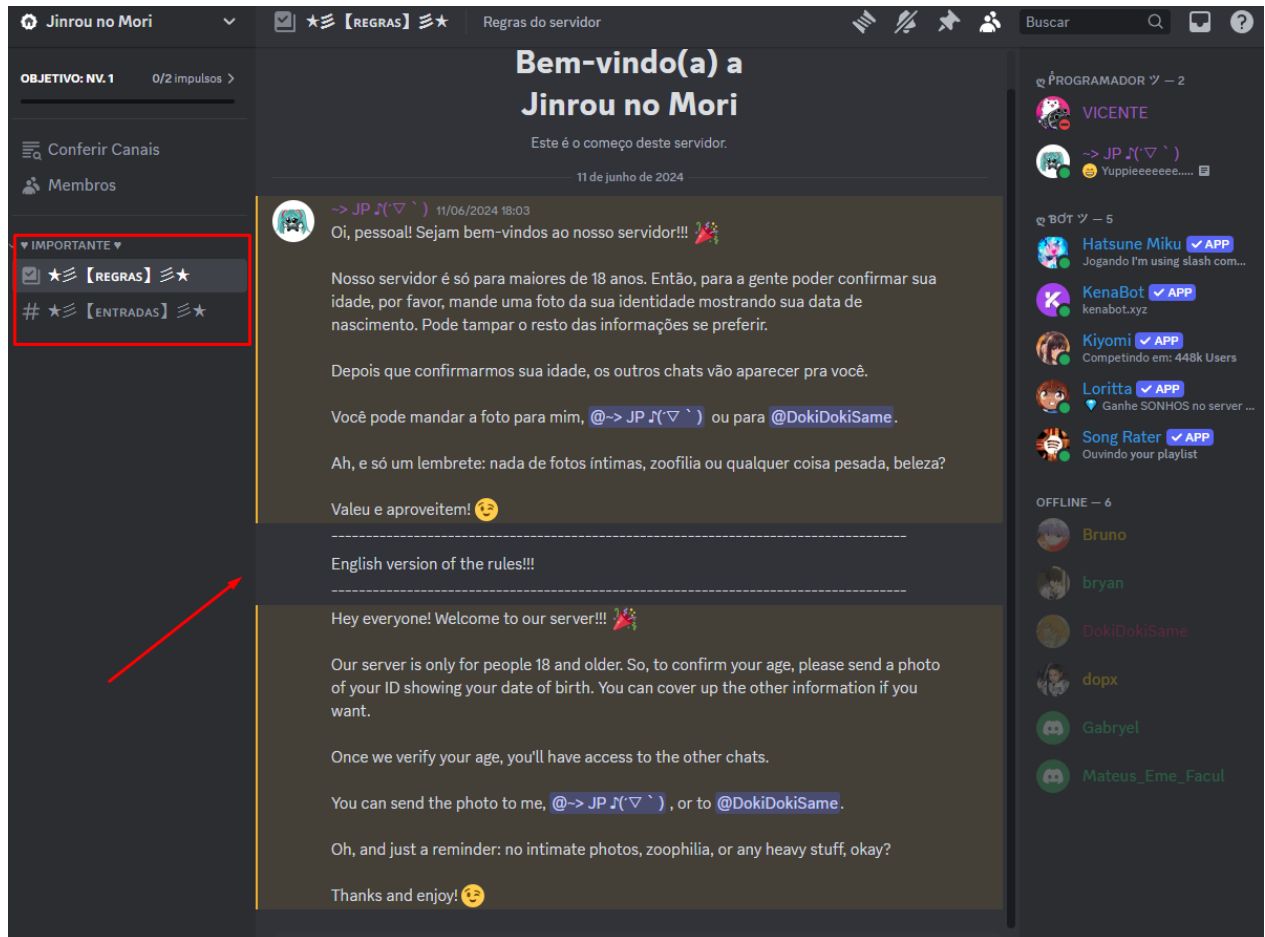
Jinrou no Mori

OBJETIVO: NV. 1 0/2 impulsos >

Conferir Canais
Membros

♥ IMPORTANTE ♥
★彡【REGRAS】彡★
# ★彡【ENTRADAS】彡★

★彡【REGRAS】彡★ Regras do servidor

Buscar

Bem-vindo(a) a Jinrou no Mori
Este é o começo deste servidor.

11 de junho de 2024

~> JP ♪(´▽｀) 11/06/2024 18:03
Oi, pessoal! Sejam bem-vindos ao nosso servidor!!! 🎉

Nosso servidor é só para maiores de 18 anos. Então, para a gente poder confirmar sua idade, por favor, mande uma foto da sua identidade mostrando sua data de nascimento. Pode tampar o resto das informações se preferir.

Depois que confirmarmos sua idade, os outros chats vão aparecer pra você.

Você pode mandar a foto para mim, @~> JP ♪(´▽｀) ou para @DokiDokiSame.

Ah, e só um lembrete: nada de fotos íntimas, zoofilia ou qualquer coisa pesada, beleza?

Valeu e aproveitem! 😉

--------------------------------------------------------------------------------
English version of the rules!!!
--------------------------------------------------------------------------------

Hey everyone! Welcome to our server!!! 🎉

Our server is only for people 18 and older. So, to confirm your age, please send a photo of your ID showing your date of birth. You can cover up the other information if you want.

Once we verify your age, you'll have access to the other chats.

You can send the photo to me, @~> JP ♪(´▽｀), or to @DokiDokiSame.

Oh, and just a reminder: no intimate photos, zoophilia, or any heavy stuff, okay?

Thanks and enjoy! 😉

PROGRAMADOR ツ — 2
VICENTE
~> JP ♪(´▽｀)
Yuppieeeeee......

BOT ツ — 5
Hatsune Miku APP
Jogando I'm using slash com...
KenaBot APP
kenabot.xyz
Kiyomi APP
Competindo em: 448k Users
Loritta APP
Ganhe SONHOS no server ...
Song Rater APP
Ouvindo your playlist

OFFLINE — 6
Bruno
bryan
DokiDokiSame
dopx
Gabryel
Mateus_Eme_Facul